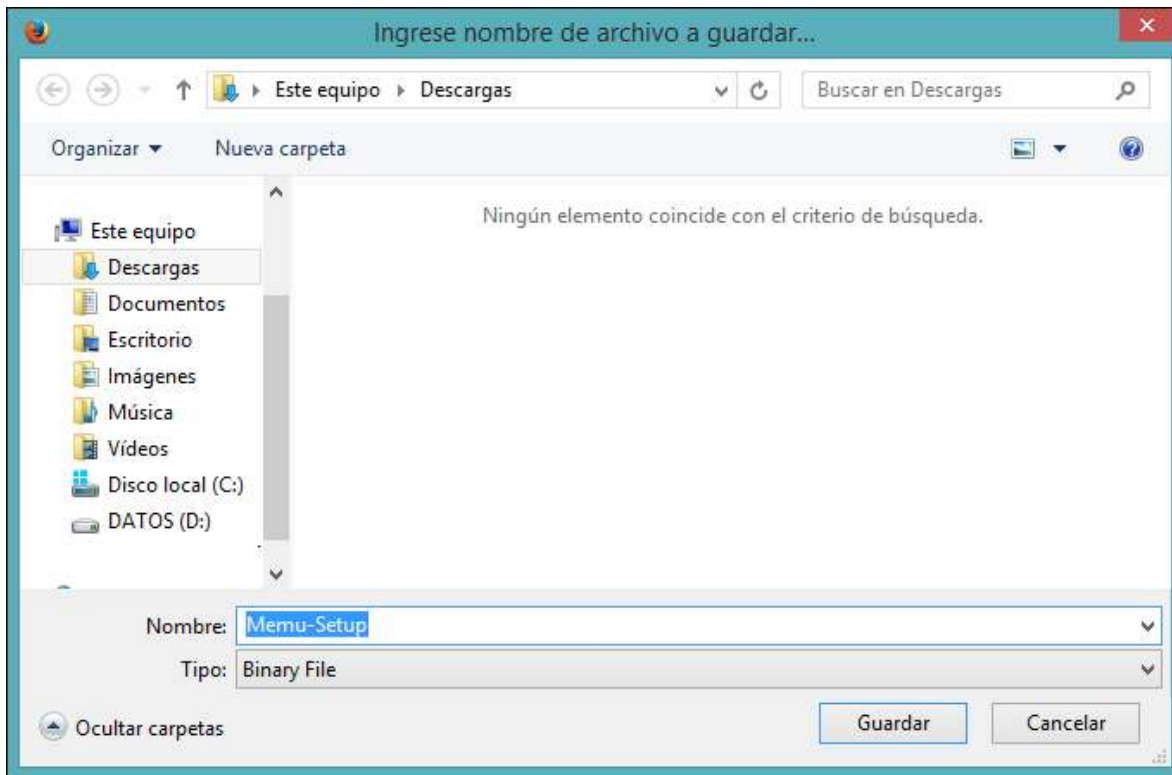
Ingrese nombre de archivo a guardar...

Este equipo ▸ Descargas

Buscar en Descargas

Organizar ▾

Nueva carpeta

Este equipo

Descargas

Documentos

Escritorio

Imágenes

Música

Vídeos

Disco local (C:)

DATOS (D:)

Ningún elemento coincide con el criterio de búsqueda.

Nombre: Memu-Setup

Tipo: Binary File

Ocultar carpetas

Guardar

Cancelar